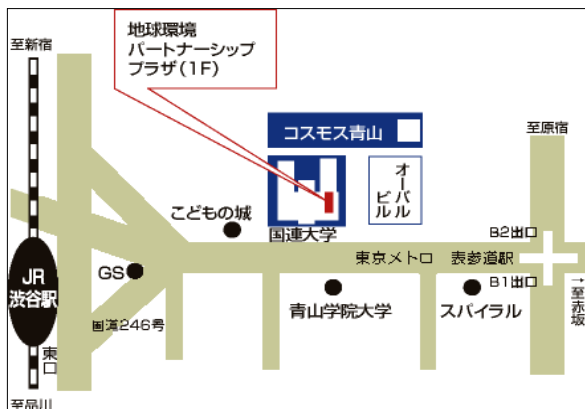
地球環境
パートナーシップ
プラザ（1F）

至新宿

コスモス青山

至原宿

オーバル
ビル

こどもの城

国連大学

B2出口

東京メトロ

表参道駅

JR
渋谷駅

GS

B1出口

至赤坂

国道246号

青山学院大学

スパイラル

東口

至品川